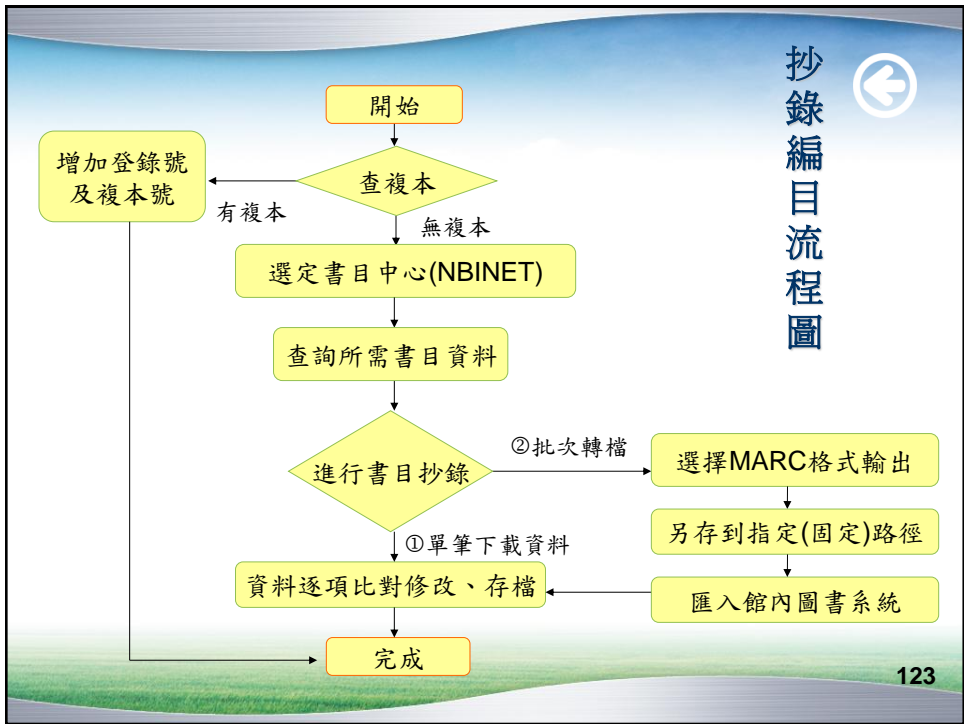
抄錄編目流程圖

開始

查複本

有複本

增加登錄號及複本號

無複本

選定書目中心(NBINET)

查詢所需書目資料

進行書目抄錄

②批次轉檔

選擇MARC格式輸出

另存到指定(固定)路徑

匯入館內圖書系統

①單筆下載資料

資料逐項比對修改、存檔

完成

123